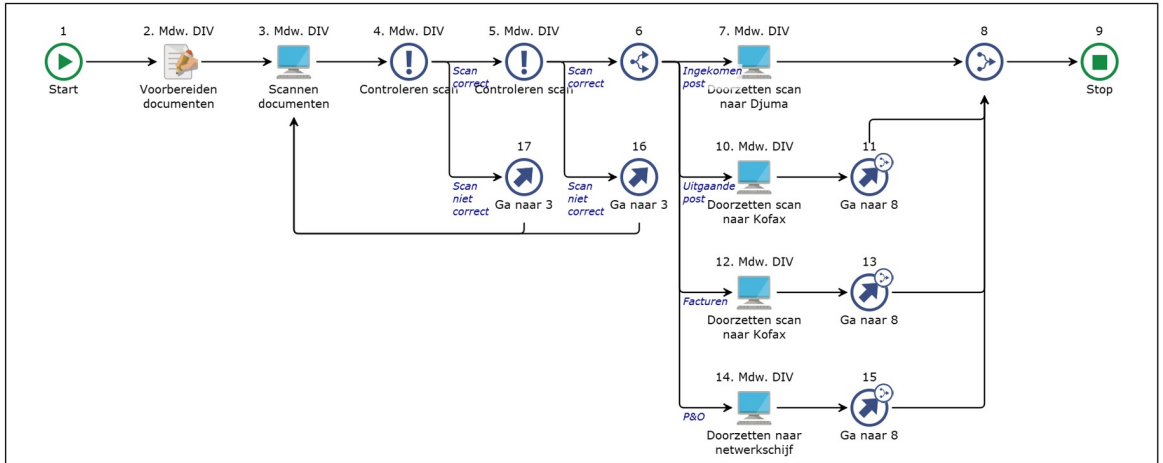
1
Start

2. Mdw. DIV
Voorbereiden documenten

3. Mdw. DIV
Scannen documenten

4. Mdw. DIV
Controleren scan

Scan correct

5. Mdw. DIV
Controleren scan

Scan correct

6

7. Mdw. DIV
Ingekomen post
Doorzetten scan naar Djuma

8

9
Stop

Scan niet correct
17
Ga naar 3

Scan niet correct
16
Ga naar 3

10. Mdw. DIV
Uitgaande post
Doorzetten scan naar Kofax

11
Ga naar 8

12. Mdw. DIV
Facturen
Doorzetten scan naar Kofax

13
Ga naar 8

14. Mdw. DIV
P&O
Doorzetten naar netwerkschijf

15
Ga naar 8